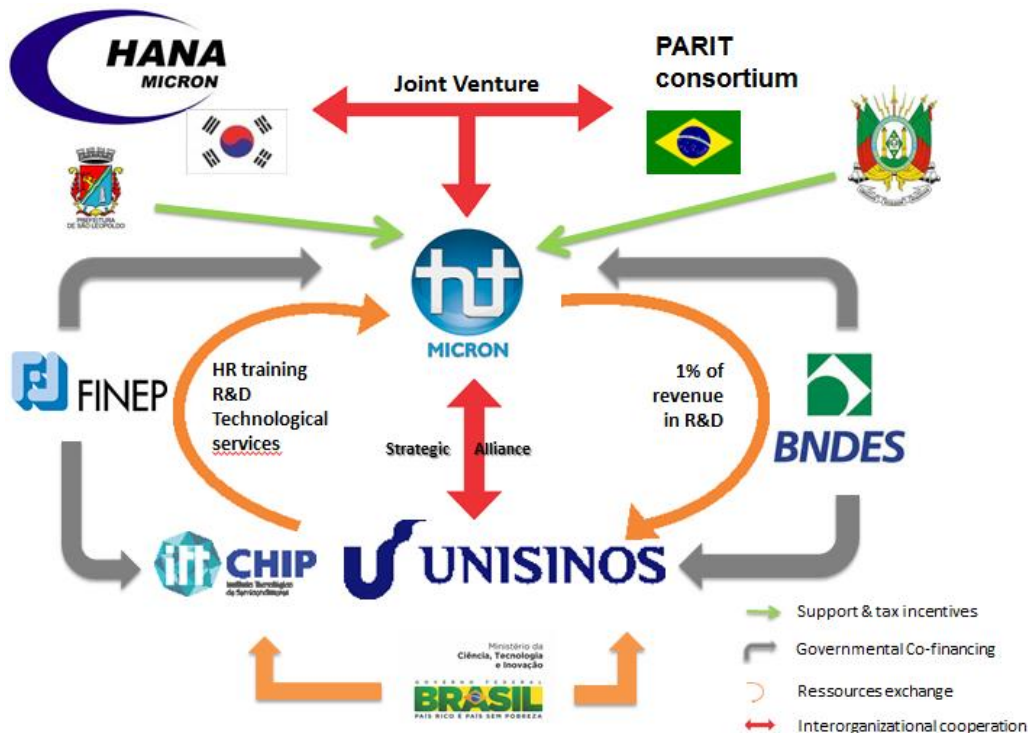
HANA
MICRON

Joint Venture

PARIT
consortium

PREFEITURA DE SÃO LEOPOLDO

MICRON

FINEP

HR training
R&D
Technological
services

Strategic Alliance

1% of
revenue
in R&D

BNDES

CHIP
Instituto Tecnológico de Semicondutores

UNISINOS

Ministério da
Ciência, Tecnologia
e Inovação

GOVERNO FEDERAL
BRASIL
PAÍS RICO É PAÍS SEM POBREZA

Support & tax incentives
Governmental Co-financing
Ressources exchange
Interorganizational cooperation